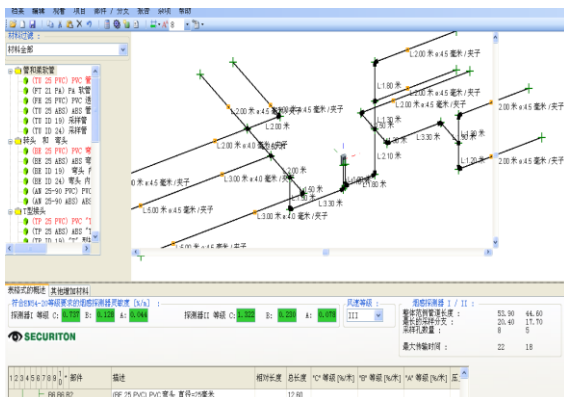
档案 编辑 视窗 项目 部件 / 分支 报警 样式 帮助

材料过滤：
材料全部

管和柔软管
(TU 25 PVC) PVC 管
(FT 21 PA) PA 软管
(FR 25 PVC) PVC 进
(TU 25 ABS) ABS 管
(TU ID 19) 采样管
(TU ID 24) 采样管
弯头 和 弯头
(EB 25 PVC) PVC 弯
(EB 25 ABS) ABS 弯
(EB ID 19) 弯头 F
(EB ID 24) 弯头 内
(AN 25-90 PVC) PV
(AN 25-90 ABS) ABS
T型接头
(TP 25 PVC) PVC "T
(TP 25 ABS) ABS "T
(TP ID 19) "T" 型

L:2.00 米 x 4.5 毫米 / 关于
L:2.00 米
L:2.00 米 x 4.0 毫米 / 关于
L:2.00 米 x 4.5 毫米 / 关于
L:1.80 米
L:1.80 米 x 4.5 毫米 / 关于
L:1.30 米
L:3.30 米
L:2.10 米
L:2.00 米 x 4.5 毫米 / 关于
L:2.00 米 x 4.5 毫米 / 关于
L:1.20 米
L:2.00 米
0 米 x 4.5 毫米 / 关于
L:3.00 米 x 4.0 毫米 / 关于
L:4.50 米
L:5.00 米 x 4.5 毫米 / 关于
L:3.00 米 x 4.0 毫米 / 关于
L:3.00 米 x 4.5 毫米 / 关于
L:5.00 米 x 4.5 毫米 / 关于

表格式的概述 | 其他增加材料

符合EN54-20等级要求的相感探测器灵敏度 [%/m]
探测器I 等级 C: 0.737 B: 0.126 A: 0.044
探测器II 等级 C: 1.322 B: 0.226 A: 0.078
灵度等级： III
烟感探测器 I / II
整体两侧管道长度： 53.90 44.60
最长的采样分支： 20.40 17.70
采样孔数量： 8 5
最大传输时间： 22 18

SECURITON

| 1 2 3 4 5 6 7 8 9 10 | 部件 | 描述 | 相对长度 | 总长度 | "C" 等级 [%/米] | "B" 等级 [%/米] | "A" 等级 [%/米] | 压 |
|---|---|---|---|---|---|---|---|---|
| | 烟雾机 | (EB 25 PVC) PVC 弯头 直径=25毫米 | | 12.60 | | | | |